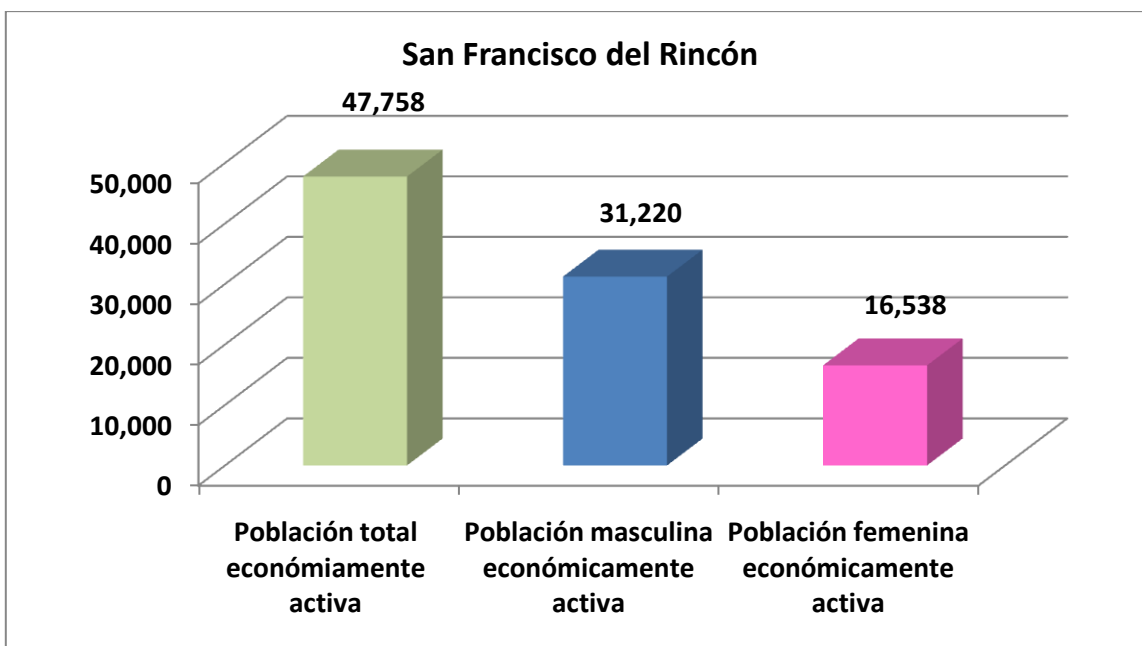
San Francisco del Rincón

47,758

31,220

16,538

50,000
40,000
30,000
20,000
10,000
0

Población total económiamente activa

Población masculina económicamente activa

Población femenina económicamente activa